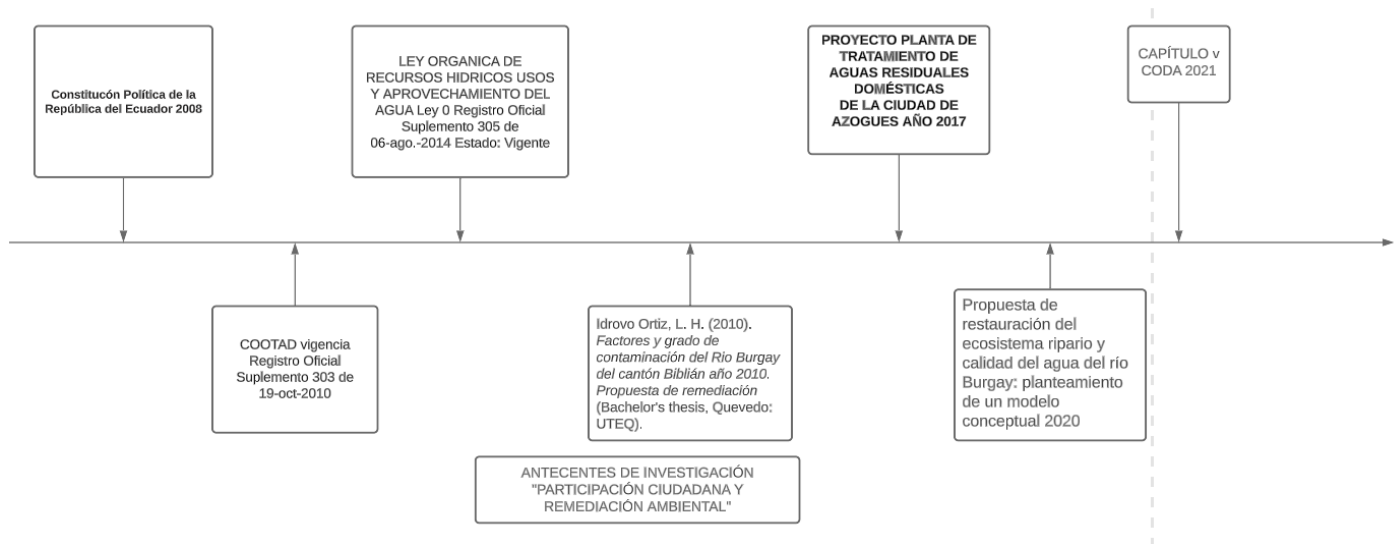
Constitucón Política de la República del Ecuador 2008

LEY ORGANICA DE RECURSOS HIDRICOS USOS Y APROVECHAMIENTO DEL AGUA Ley 0 Registro Oficial Suplemento 305 de 06-ago.-2014 Estado: Vigente

PROYECTO PLANTA DE TRATAMIENTO DE AGUAS RESIDUALES DOMÉSTICAS DE LA CIUDAD DE AZOGUES AÑO 2017

CAPÍTULO v CODA 2021

COOTAD vigencia Registro Oficial Suplemento 303 de 19-oct-2010

Idrovo Ortiz, L. H. (2010). *Factores y grado de contaminación del Rio Burgay del cantón Biblián año 2010. Propuesta de remediación* (Bachelor's thesis, Quevedo: UTEQ).

Propuesta de restauración del ecosistema ripario y calidad del agua del río Burgay: planteamiento de un modelo conceptual 2020

ANTECENTES DE INVESTIGACIÓN "PARTICIPACIÓN CIUDADANA Y REMEDIACIÓN AMBIENTAL"